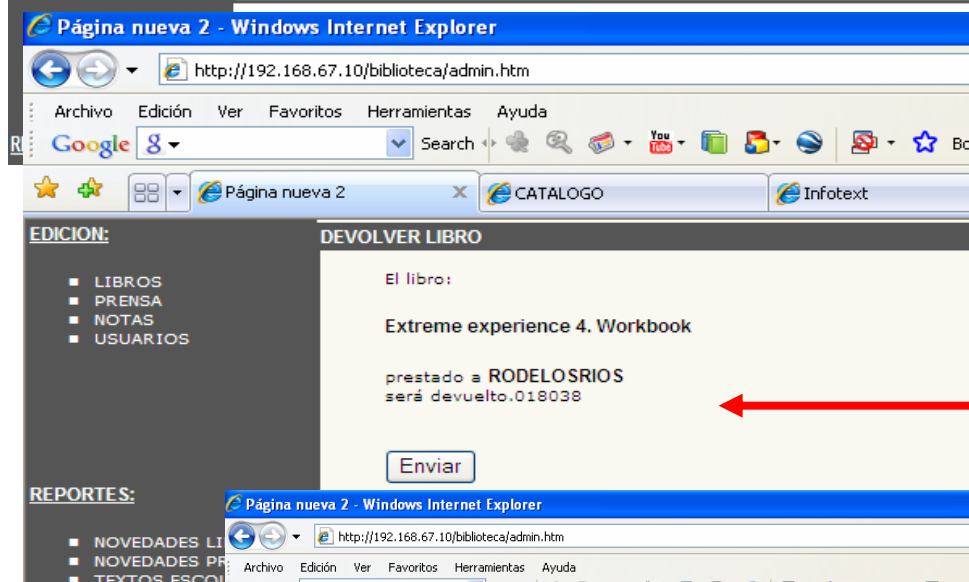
Página nueva 2 - Windows Internet Explorer

http://192.168.67.10/biblioteca/admin.htm

Archivo Edición Ver Favoritos Herramientas Ayuda

Google 8 Search Bo

Página nueva 2 CATALOGO Infotext

EDICION:

- LIBROS
- PRENSA
- NOTAS
- USUARIOS

REPORTES:

- NOVEDADES LI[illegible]
- NOVEDADES PR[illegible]
- TEXTOS ESCO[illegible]

DEVOLVER LIBRO

El libro:

Extreme experience 4. Workbook

prestado a RODELOSRIOS
será devuelto.018038

Enviar

Página nueva 2 - Windows Internet Explorer

http://192.168.67.10/biblioteca/admin.htm

Archivo Edición Ver Favoritos Herramientas Ayuda